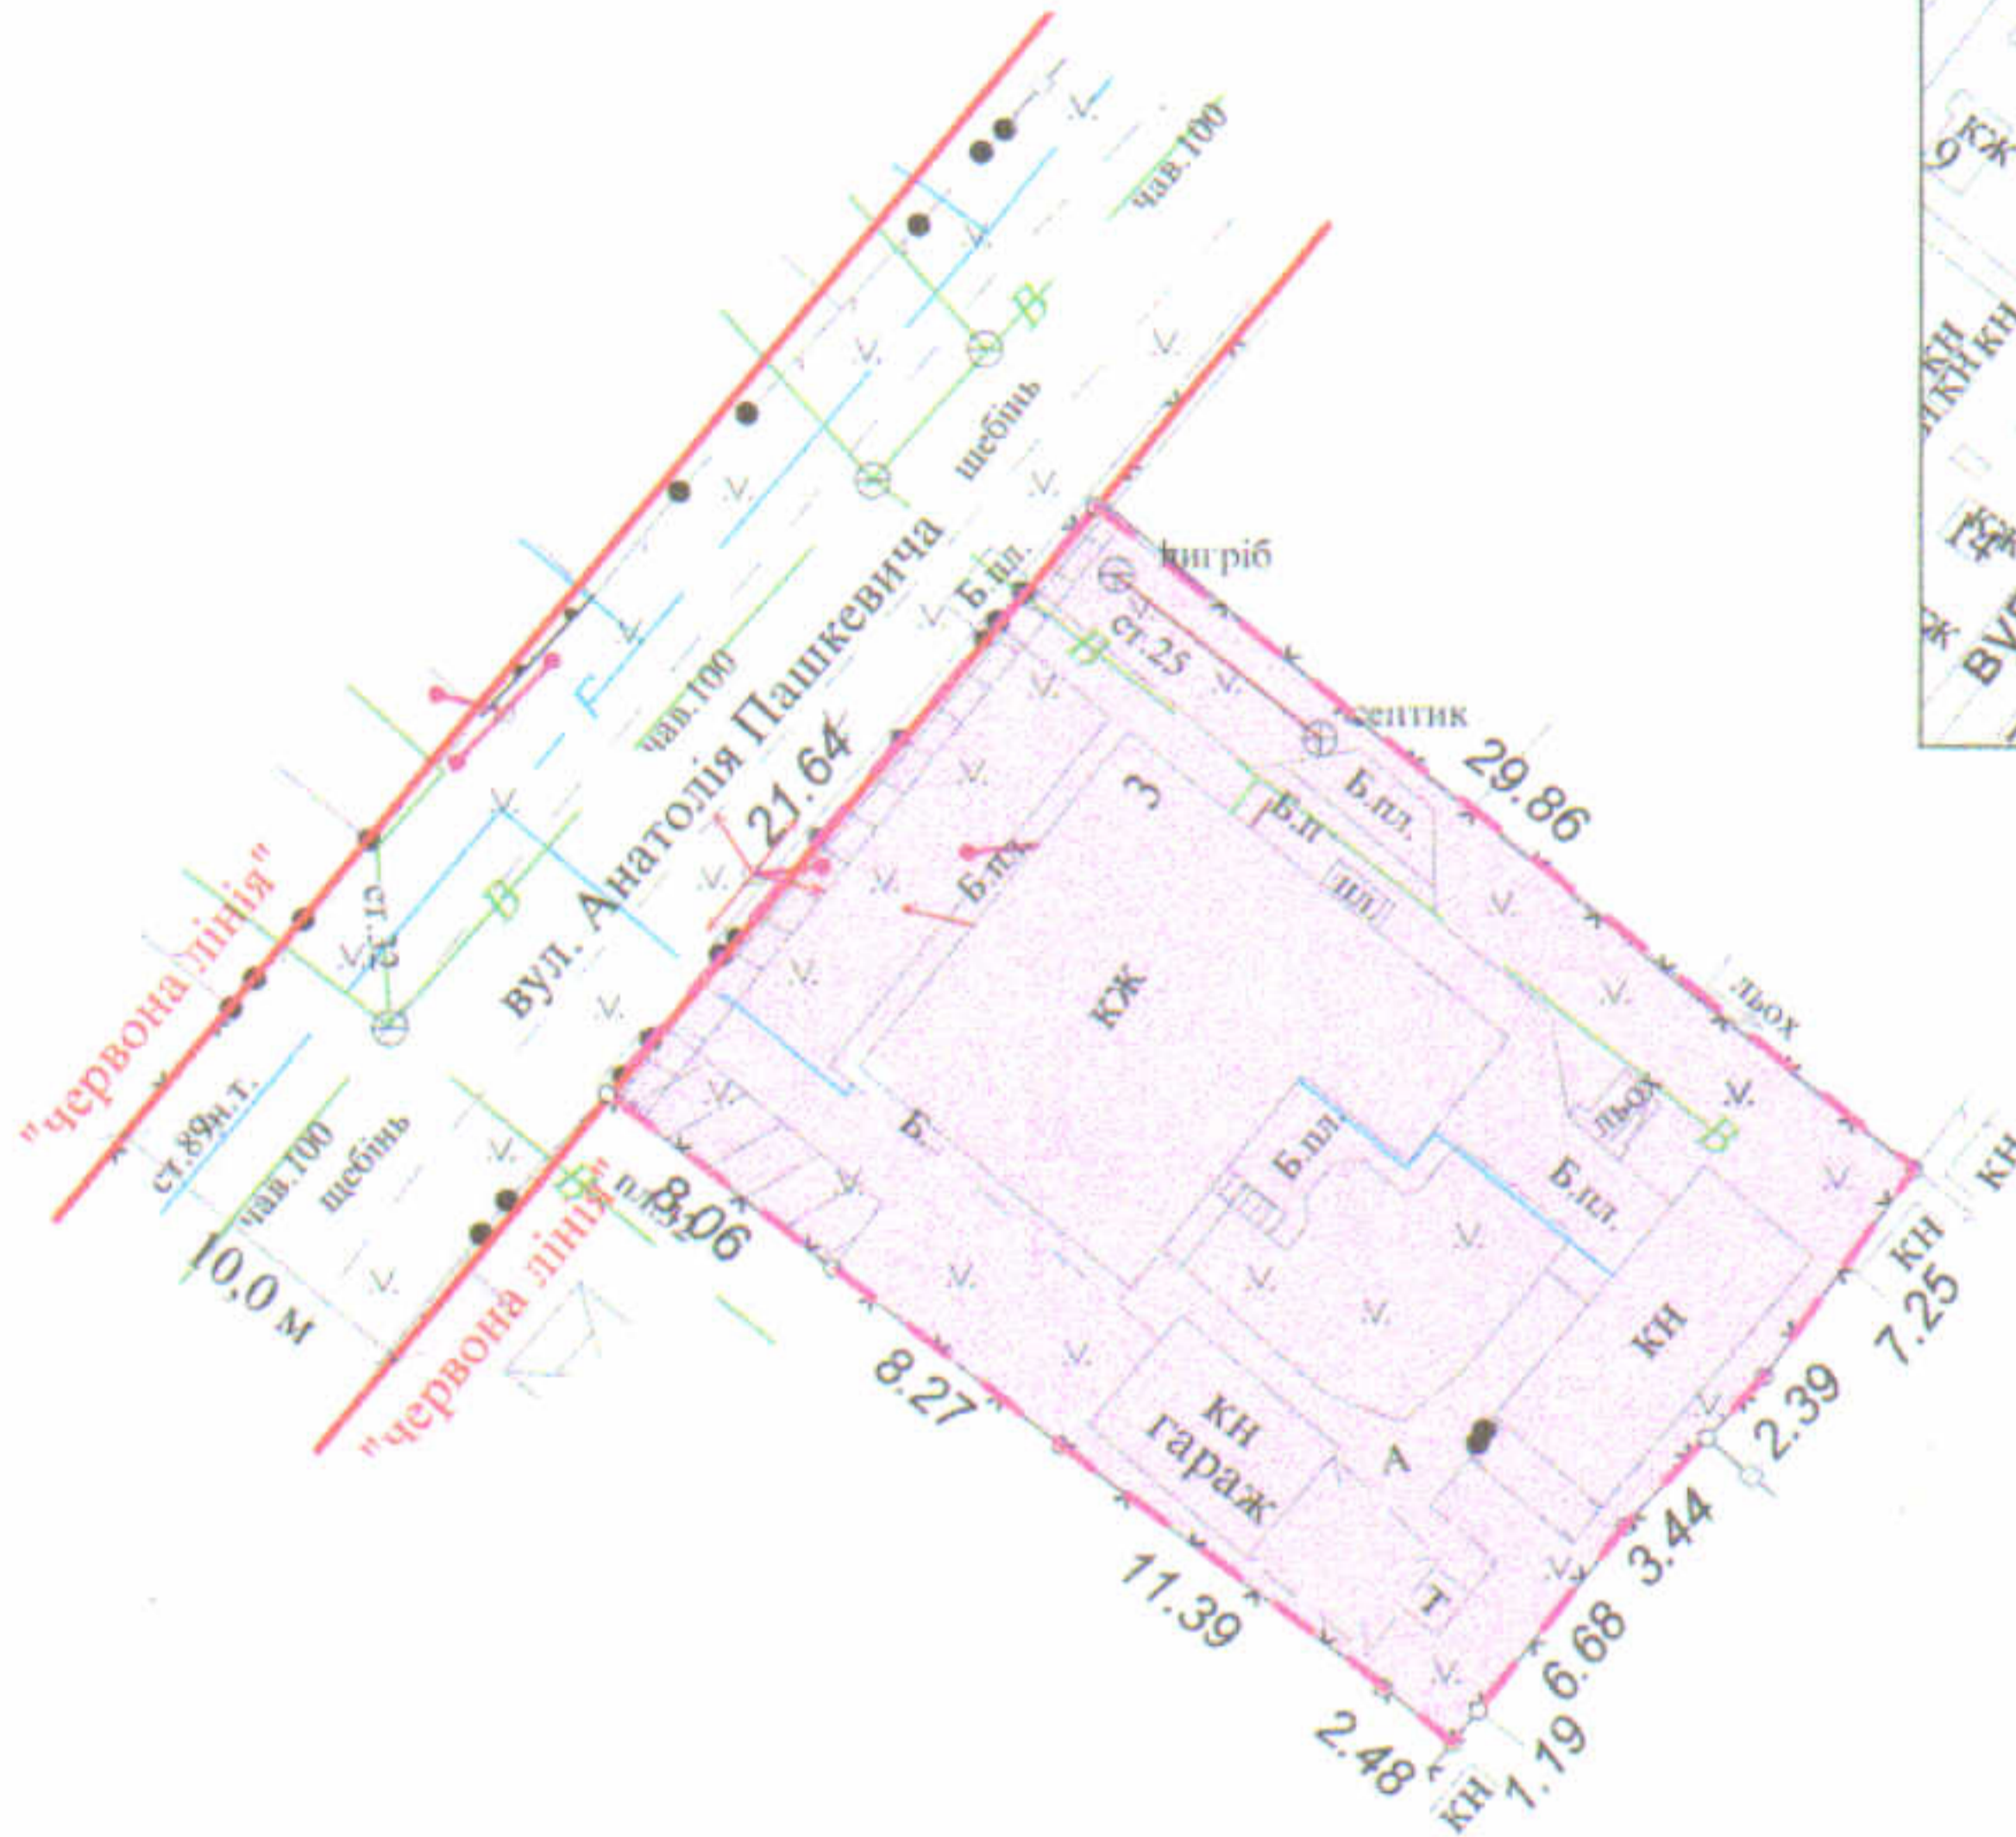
чав.100
В
щебінь
вул. Анатолія Пашкевича
погріб
Б.пл.
ст.25
В
септик
чав.100
Г
21.64
3
Б.пл.
Б.пл
Б.пл.
пл
29.86
ст.32
В
"червона лінія"
кж
льох
льох
В
ст.89н.т.
чав.100
щебінь
Б.
Б.пл.
Б.пл.
В
пл.
8.06
10,0 м
"червона лінія"
кн
кн
7.25
8.27
кн
гараж
А
2.39
11.39
3.44
Т
6.68
2.48
кн
1.19
кж
кн
кн
кж
вул
кн